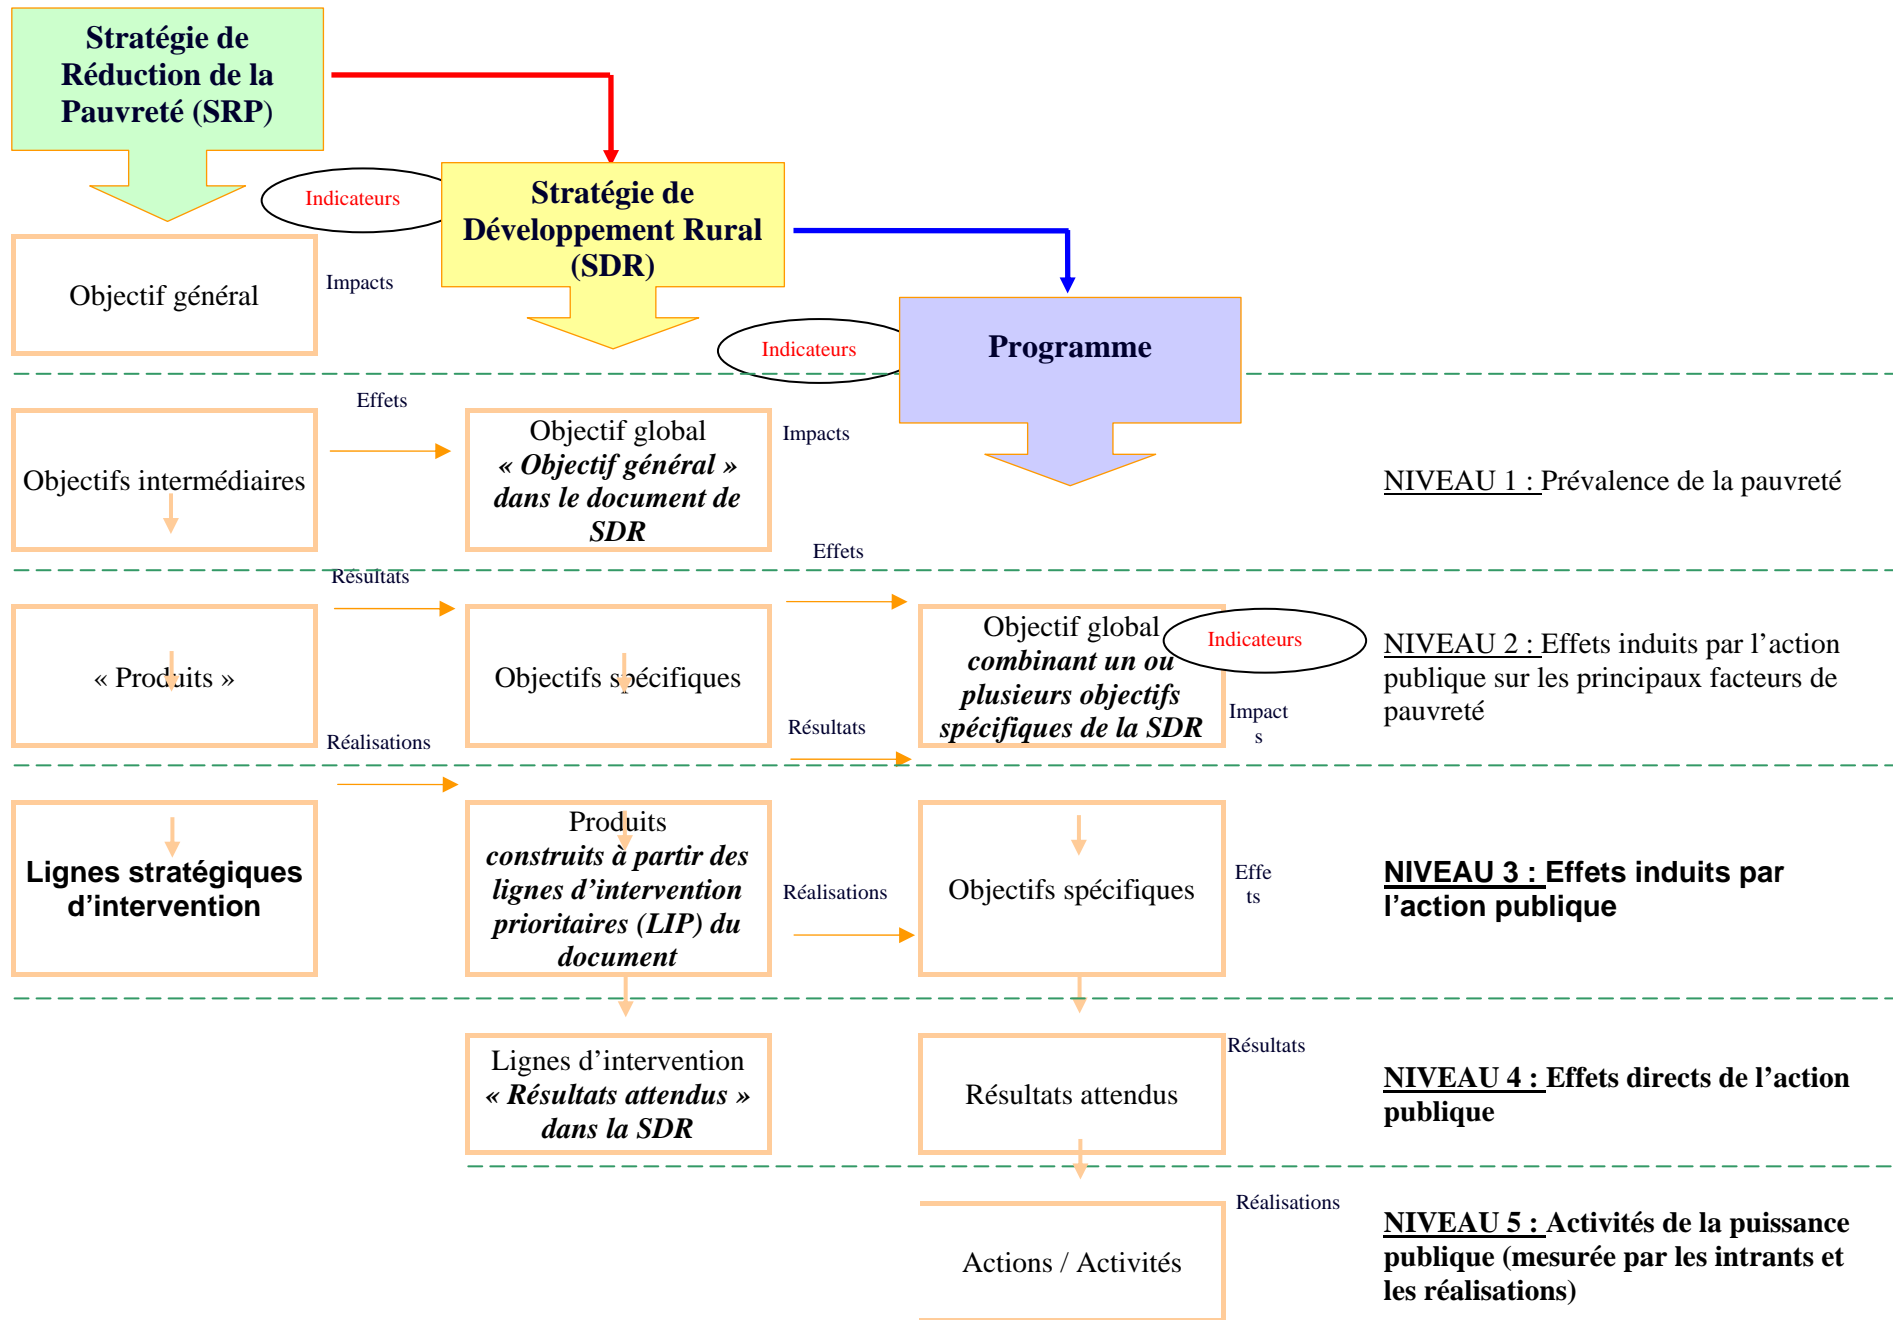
Stratégie de Réduction de la Pauvreté (SRP)

Indicateurs

Stratégie de Développement Rural (SDR)

Objectif général

Impacts

Indicateurs

Programme

Effets

Objectifs intermédiaires

Objectif global
« Objectif général » dans le document de SDR

Impacts

NIVEAU 1 : Prévalence de la pauvreté

Effets

Résultats

« Produits »

Objectifs spécifiques

Objectif global
combinant un ou plusieurs objectifs spécifiques de la SDR

Indicateurs

NIVEAU 2 : Effets induits par l'action publique sur les principaux facteurs de pauvreté

Réalisations

Résultats

Impacts

Lignes stratégiques d'intervention

Produits
construits à partir des lignes d'intervention prioritaires (LIP) du document

Réalisations

Objectifs spécifiques

Effets

NIVEAU 3 : Effets induits par l'action publique

Lignes d'intervention
« Résultats attendus » dans la SDR

Résultats attendus

Résultats

NIVEAU 4 : Effets directs de l'action publique

Réalisations

Actions / Activités

NIVEAU 5 : Activités de la puissance publique (mesurée par les intrants et les réalisations)